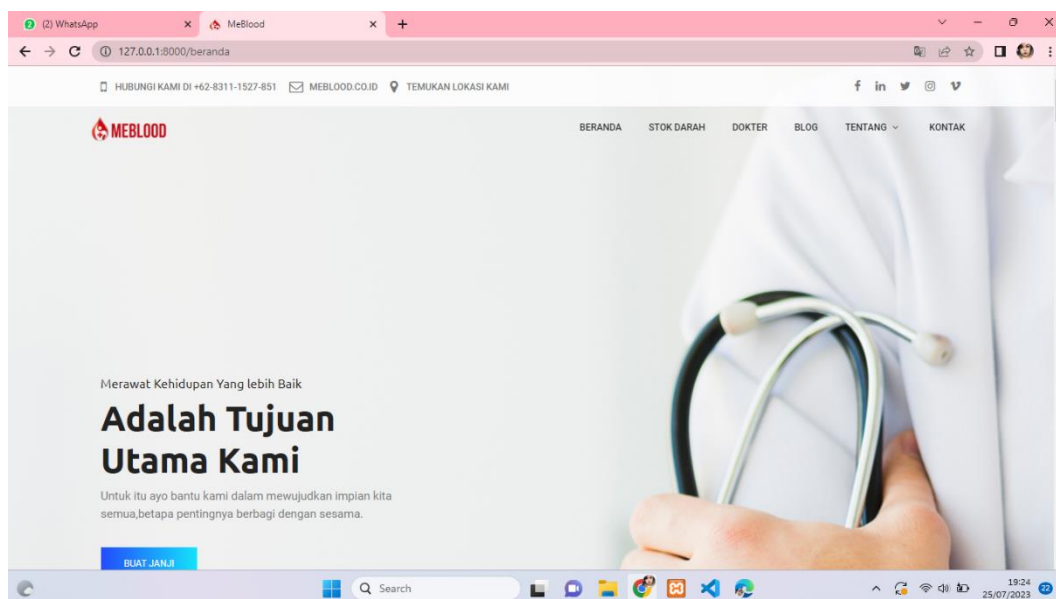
(2) WhatsApp
MeBlood
127.0.0.1:8000/beranda

HUBUNGI KAMI DI +62-8311-1527-851 MEBLOOD.CO.ID TEMUKAN LOKASI KAMI

MEBLOOD
BERANDA STOK DARAH DOKTER BLOG TENTANG KONTAK

Merawat Kehidupan Yang lebih Baik

Adalah Tujuan Utama Kami

Untuk itu ayo bantu kami dalam mewujudkan impian kita semua,betapa pentingnya berbagi dengan sesama.

BUAT JANJI

Search
19:24
25/07/2023
22